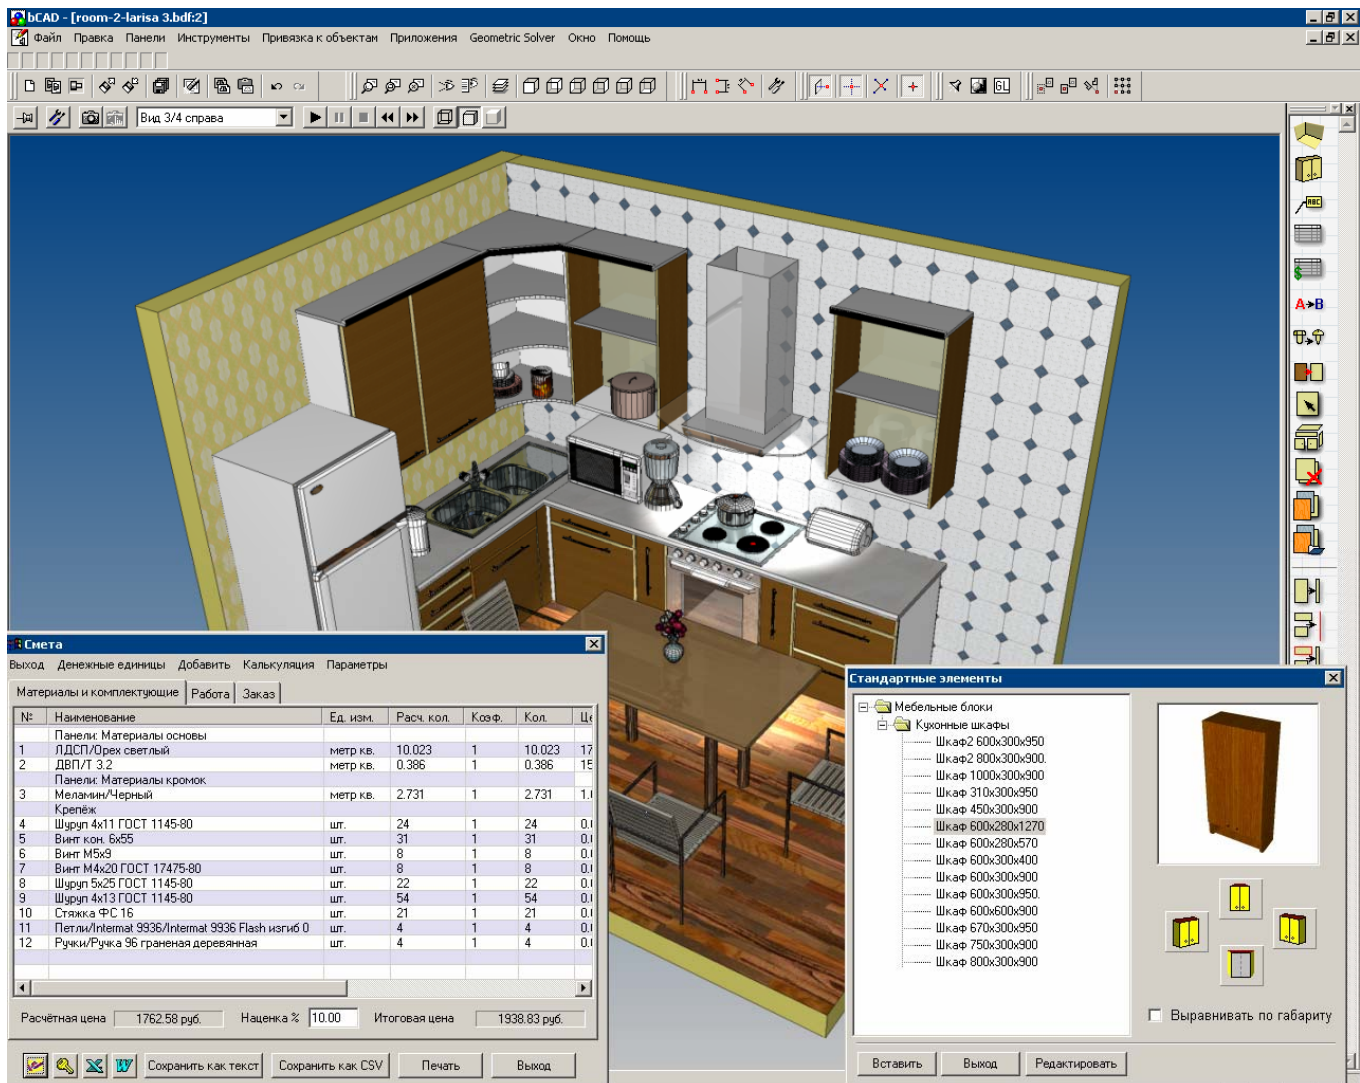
bCAD - [room-2-larisa 3.bdf:2]

Файл Правка Панели Инструменты Привязка к объектам Приложения Geometric Solver Окно Помощь

Вид 3/4 справа

A→B

Смета

Выход Денежные единицы Добавить Калькуляция Параметры

Материалы и комплектующие | Работа | Заказ

| № | Наименование | Ед. изм. | Расч. кол. | Коэф. | Кол. | Це |
|---|---|---|---|---|---|---|
| | Панели: Материалы основы | | | | | |
| 1 | ЛДСП/Орех светлый | метр кв. | 10.023 | 1 | 10.023 | 17 |
| 2 | ДВП/Т 3.2 | метр кв. | 0.386 | 1 | 0.386 | 15 |
| | Панели: Материалы кромок | | | | | |
| 3 | Меламин/Черный | метр кв. | 2.731 | 1 | 2.731 | 1.( |
| | Крепёж | | | | | |
| 4 | Шуруп 4х11 ГОСТ 1145-80 | шт. | 24 | 1 | 24 | 0.( |
| 5 | Винт кон. 6х55 | шт. | 31 | 1 | 31 | 0.( |
| 6 | Винт М5х9 | шт. | 8 | 1 | 8 | 0.( |
| 7 | Винт М4х20 ГОСТ 17475-80 | шт. | 8 | 1 | 8 | 0.( |
| 8 | Шуруп 5х25 ГОСТ 1145-80 | шт. | 22 | 1 | 22 | 0.( |
| 9 | Шуруп 4х13 ГОСТ 1145-80 | шт. | 54 | 1 | 54 | 0.( |
| 10 | Стяжка ФС 16 | шт. | 21 | 1 | 21 | 0.( |
| 11 | Петли/Intermat 9936/Intermat 9936 Flash изгиб 0 | шт. | 4 | 1 | 4 | 0.( |
| 12 | Ручки/Ручка 96 граненая деревянная | шт. | 4 | 1 | 4 | 0.( |

Расчётная цена 1762.58 руб. Наценка % 10.00 Итоговая цена 1938.83 руб.

Сохранить как текст Сохранить как CSV Печать Выход

Стандартные элементы

Мебельные блоки
Кухонные шкафы
Шкаф2 600x300x950
Шкаф2 800x300x900.
Шкаф 1000x300x900
Шкаф 310x300x950
Шкаф 450x300x900
Шкаф 600x280x1270
Шкаф 600x280x570
Шкаф 600x300x400
Шкаф 600x300x900
Шкаф 600x300x950.
Шкаф 600x600x900
Шкаф 670x300x950
Шкаф 750x300x900
Шкаф 800x300x900

Выравнивать по габариту

Вставить Выход Редактировать